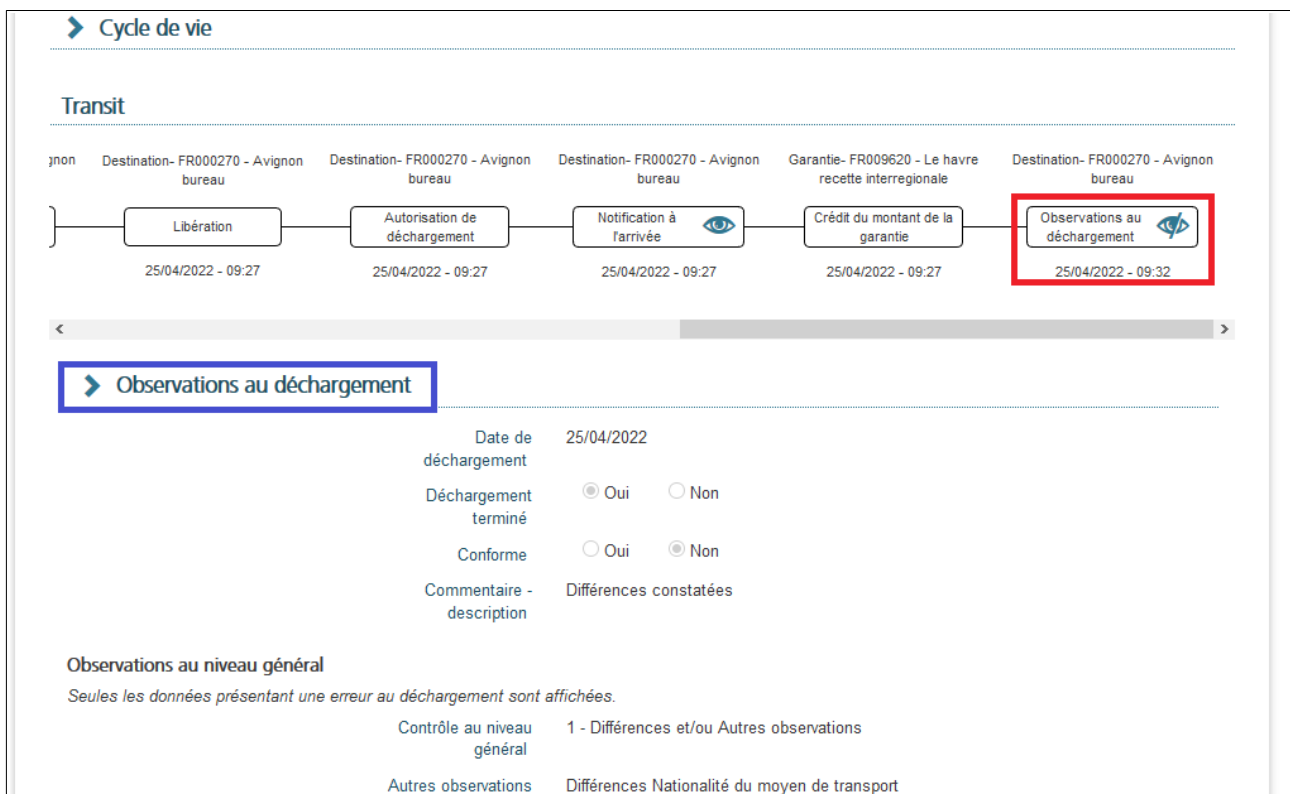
Cycle de vie

Transit

gnon

Destination- FR000270 - Avignon bureau

Libération

25/04/2022 - 09:27

Destination- FR000270 - Avignon bureau

Autorisation de déchargement

25/04/2022 - 09:27

Destination- FR000270 - Avignon bureau

Notification à l'arrivée

25/04/2022 - 09:27

Garantie- FR009620 - Le havre recette interregionale

Crédit du montant de la garantie

25/04/2022 - 09:27

Destination- FR000270 - Avignon bureau

Observations au déchargement

25/04/2022 - 09:32

Observations au déchargement

Date de déchargement 25/04/2022

Déchargement terminé Oui Non

Conforme Oui Non

Commentaire - description Différences constatées

Observations au niveau général

Seules les données présentant une erreur au déchargement sont affichées.

Contrôle au niveau général 1 - Différences et/ou Autres observations

Autres observations Différences Nationalité du moyen de transport